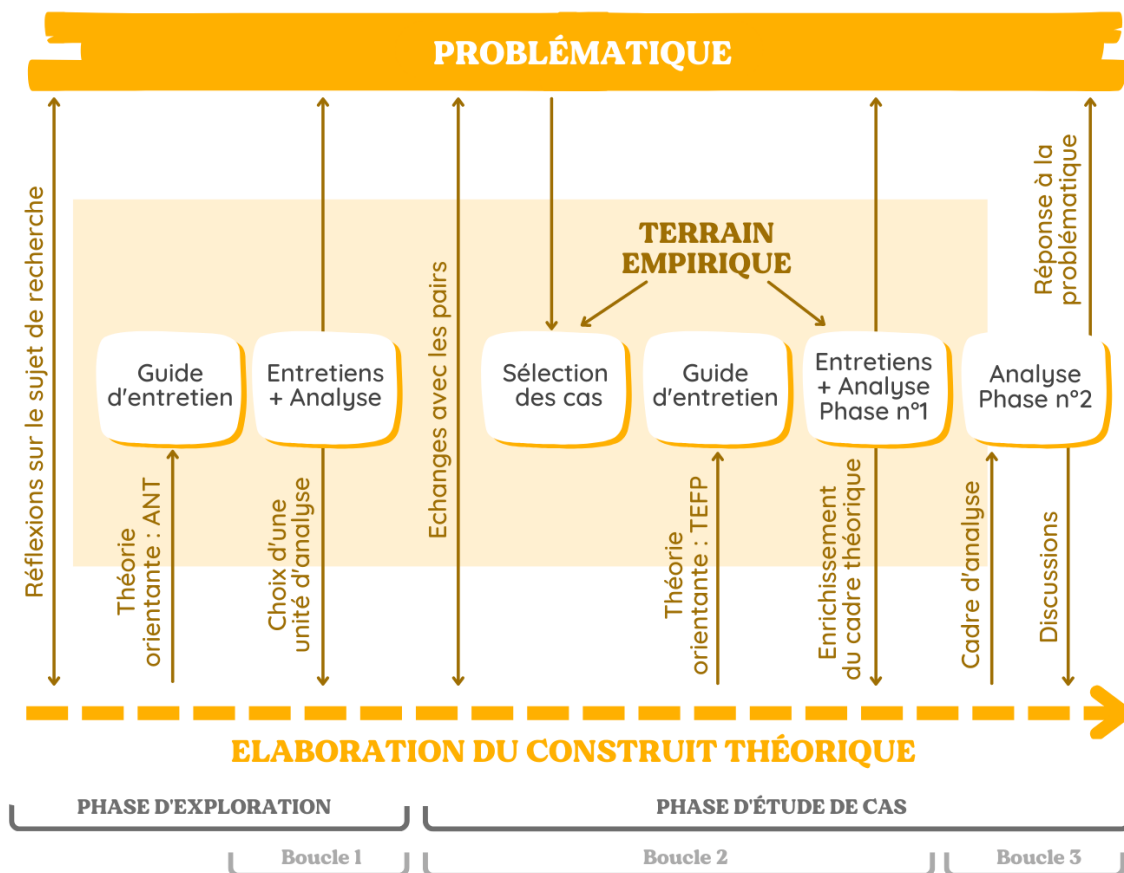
PROBLÉMATIQUE

Réflexions sur le sujet de recherche

TERRAIN EMPIRIQUE

Guide d'entretien

Théorie orientante : ANT

Entretiens + Analyse

Choix d'une unité d'analyse

Echanges avec les pairs

Sélection des cas

Guide d'entretien

Théorie orientante : TEFP

Entretiens + Analyse Phase n°1

Enrichissement du cadre théorique

Analyse Phase n°2

Cadre d'analyse

Réponse à la problématique

Discussions

ELABORATION DU CONSTRUIT THÉORIQUE

PHASE D'EXPLORATION

PHASE D'ÉTUDE DE CAS

Boucle 1

Boucle 2

Boucle 3